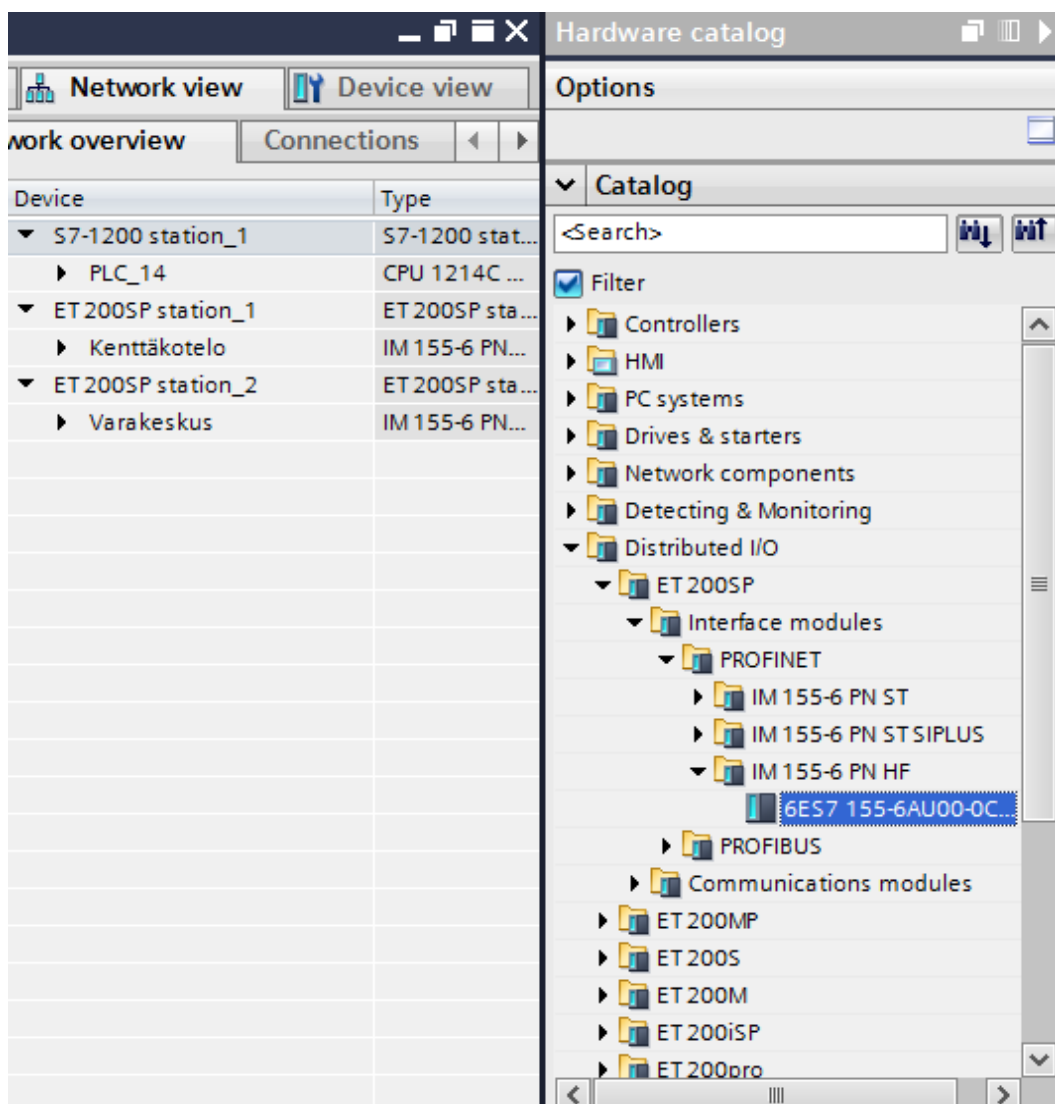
Network view
Device view
work overview
Connections

| Device | Type |
|---|---|
| S7-1200 station_1 | S7-1200 stat... |
| PLC_14 | CPU 1214C ... |
| ET 200SP station_1 | ET 200SP sta... |
| Kenttäkotelo | IM 155-6 PN... |
| ET 200SP station_2 | ET 200SP sta... |
| Varakeskus | IM 155-6 PN... |

Hardware catalog
Options
Catalog
<Search>
Filter
Controllers
HMI
PC systems
Drives & starters
Network components
Detecting & Monitoring
Distributed I/O
ET 200SP
Interface modules
PROFINET
IM 155-6 PN ST
IM 155-6 PN ST SIPLUS
IM 155-6 PN HF
6ES7 155-6AU00-0C...
PROFIBUS
Communications modules
ET 200MP
ET 200S
ET 200M
ET 200iSP
ET 200pro